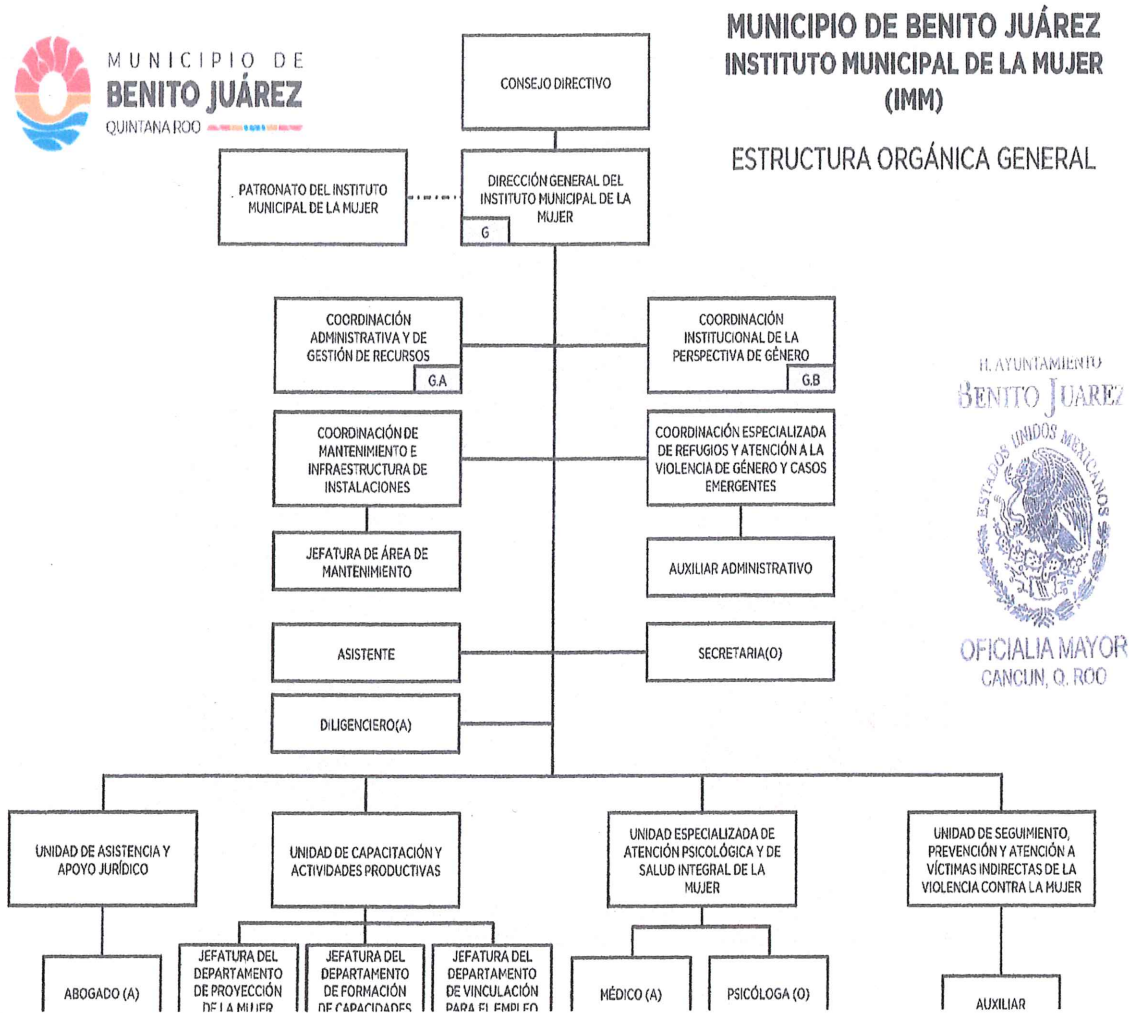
MUNICIPIO DE
BENITO JUÁREZ
QUINTANA ROO

MUNICIPIO DE BENITO JUÁREZ
INSTITUTO MUNICIPAL DE LA MUJER
(IMM)

ESTRUCTURA ORGÁNICA GENERAL

CONSEJO DIRECTIVO

PATRONATO DEL INSTITUTO MUNICIPAL DE LA MUJER

DIRECCIÓN GENERAL DEL INSTITUTO MUNICIPAL DE LA MUJER
G

COORDINACIÓN ADMINISTRATIVA Y DE GESTIÓN DE RECURSOS
G.A

COORDINACIÓN INSTITUCIONAL DE LA PERSPECTIVA DE GÉNERO
G.B

H. AYUNTAMIENTO
BENITO JUAREZ
ESTADOS UNIDOS MEXICANOS
OFICIALIA MAYOR
CANCUN, Q. ROO

COORDINACIÓN DE MANTENIMIENTO E INFRAESTRUCTURA DE INSTALACIONES

COORDINACIÓN ESPECIALIZADA DE REFUGIOS Y ATENCIÓN A LA VIOLENCIA DE GÉNERO Y CASOS EMERGENTES

JEFATURA DE ÁREA DE MANTENIMIENTO

AUXILIAR ADMINISTRATIVO

ASISTENTE

SECRETARIA(O)

DILIGENCIERO(A)

UNIDAD DE ASISTENCIA Y APOYO JURÍDICO

UNIDAD DE CAPACITACIÓN Y ACTIVIDADES PRODUCTIVAS

UNIDAD ESPECIALIZADA DE ATENCIÓN PSICOLÓGICA Y DE SALUD INTEGRAL DE LA MUJER

UNIDAD DE SEGUIMIENTO, PREVENCIÓN Y ATENCIÓN A VÍCTIMAS INDIRECTAS DE LA VIOLENCIA CONTRA LA MUJER

ABOGADO (A)

JEFATURA DEL DEPARTAMENTO DE PROYECCIÓN DE LA MUJER

JEFATURA DEL DEPARTAMENTO DE FORMACIÓN DE CAPACIDADES

JEFATURA DEL DEPARTAMENTO DE VINCULACIÓN PARA EL EMPLEO

MÉDICO (A)

PSICÓLOGA (O)

AUXILIAR